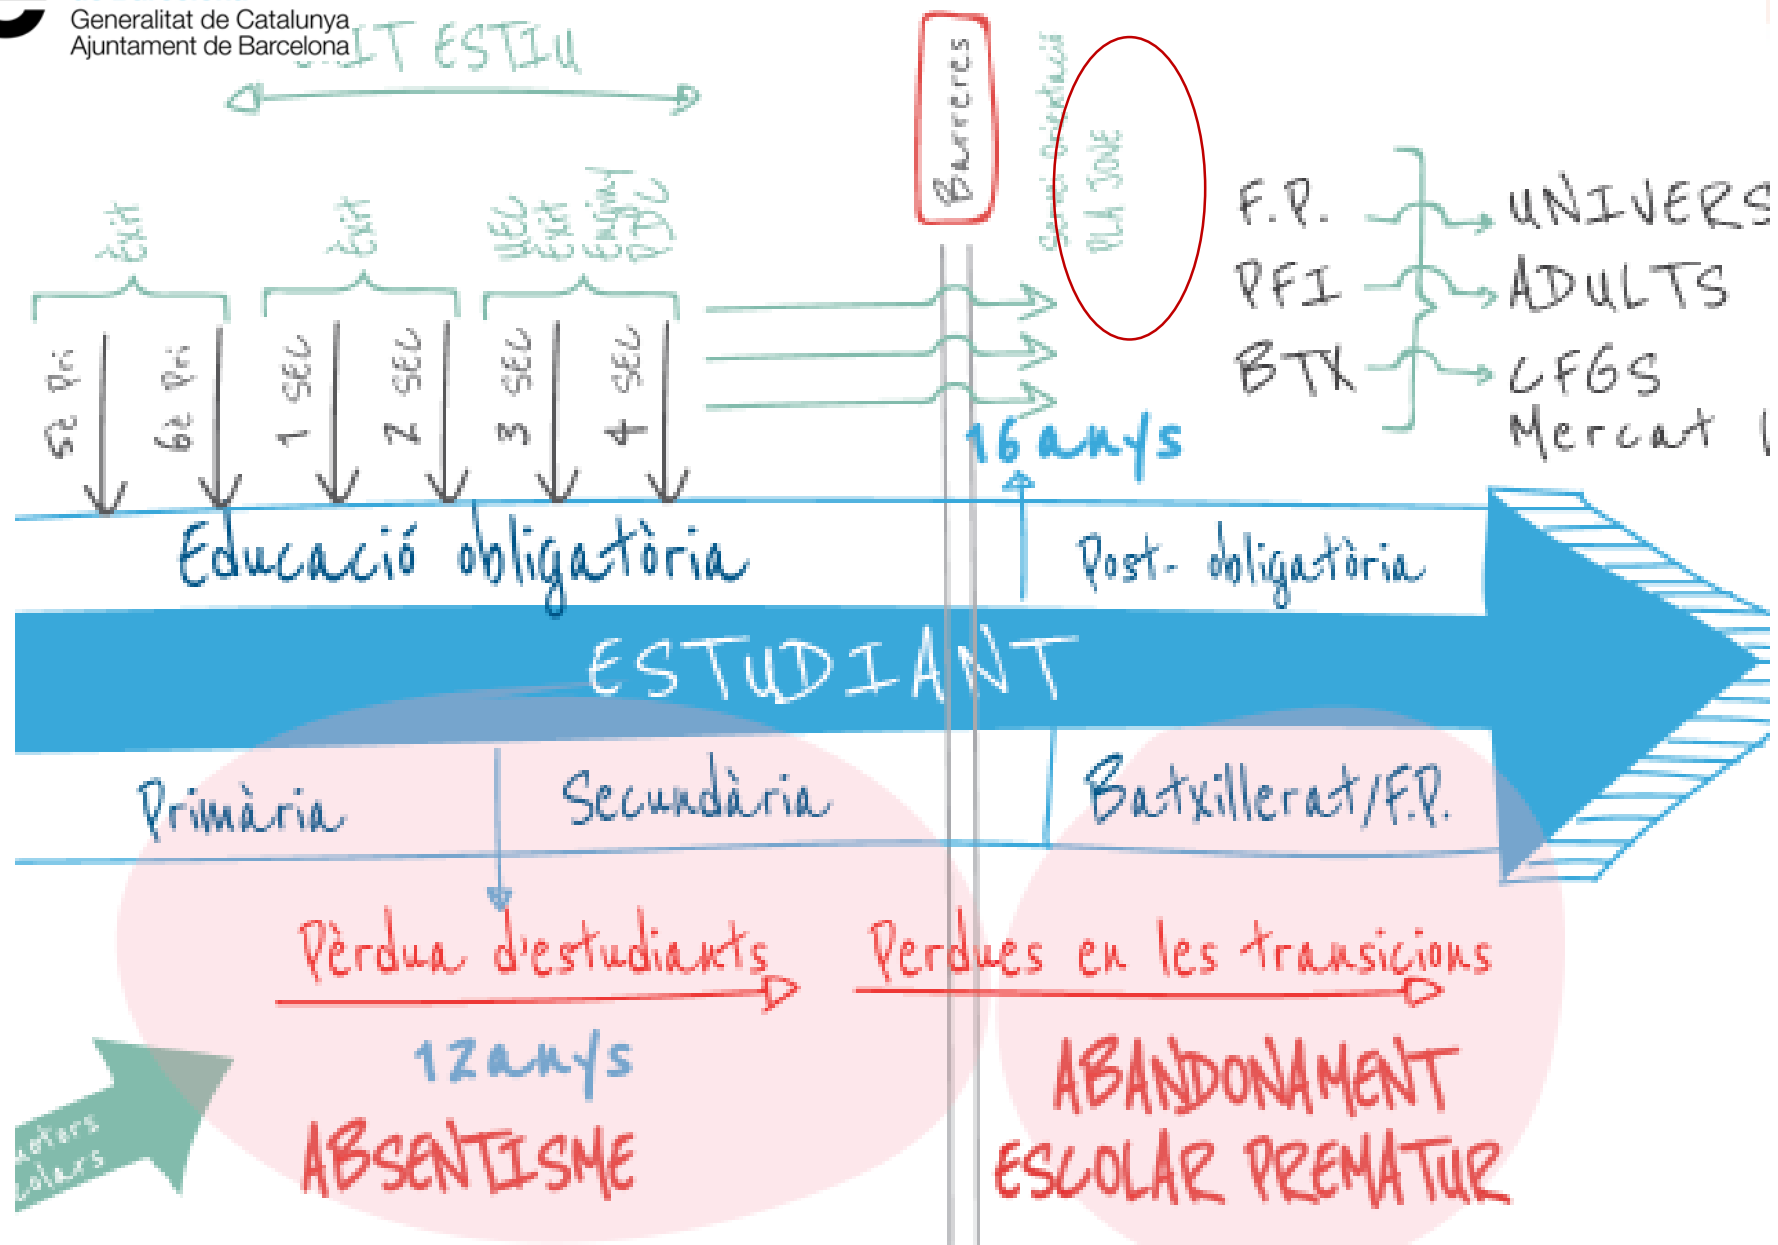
Generalitat de Catalunya
Ajuntament de Barcelona

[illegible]IT ESTIU

Èxit

Èxit

NEC
Èxit
Enginy
PDC

5è Pri
6è Pri
1 SEC
2 SEC
3 SEC
4 SEC

Barreres

Servei Orientació
PLA JOVE

F.P.
PFI
BTX

UNIVERS
ADULTS
CFGS
Mercat l

16 anys

Educació obligatòria

Post- obligatòria

ESTUDIANT

Primària

Secundària

Batxillerat/F.P.

Pèrdua d'estudiants

Perdues en les transicions

12 anys

ABSENTISME

ABANDONAMENT
ESCOLAR PREMATUR

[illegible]otors
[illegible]olars